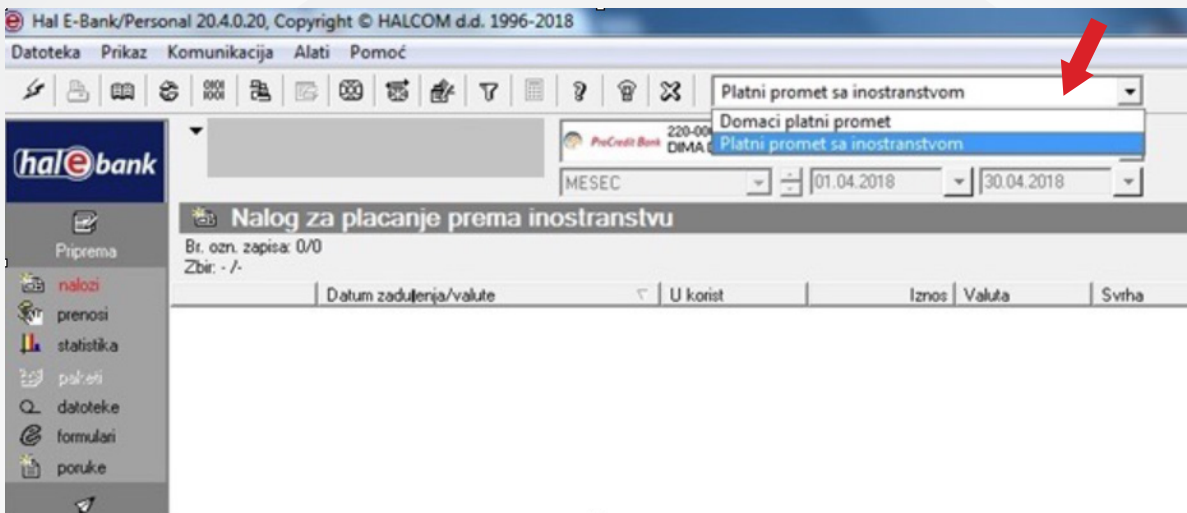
Hal E-Bank/Personal 20.4.0.20, Copyright © HALCOM d.d. 1996-2018

Datoteka Prikaz Komunikacija Alati Pomoć

Platni promet sa inostranstvom
Domaci platni promet
Platni promet sa inostranstvom

hal e bank

ProCredit Bank 220-00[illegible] DIMA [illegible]

MESEC 01.04.2018 30.04.2018

Priprema

Nalog za placanje prema inostranstvu

Br. ozn. zapisa: 0/0
Zbir: - /-

| | Datum zaduženja/valute | U korist | Iznos | Valuta | Svrha |
|---|---|---|---|---|---|

nalozi
prenosi
statistika
paketi
datoteke
formulari
poruke